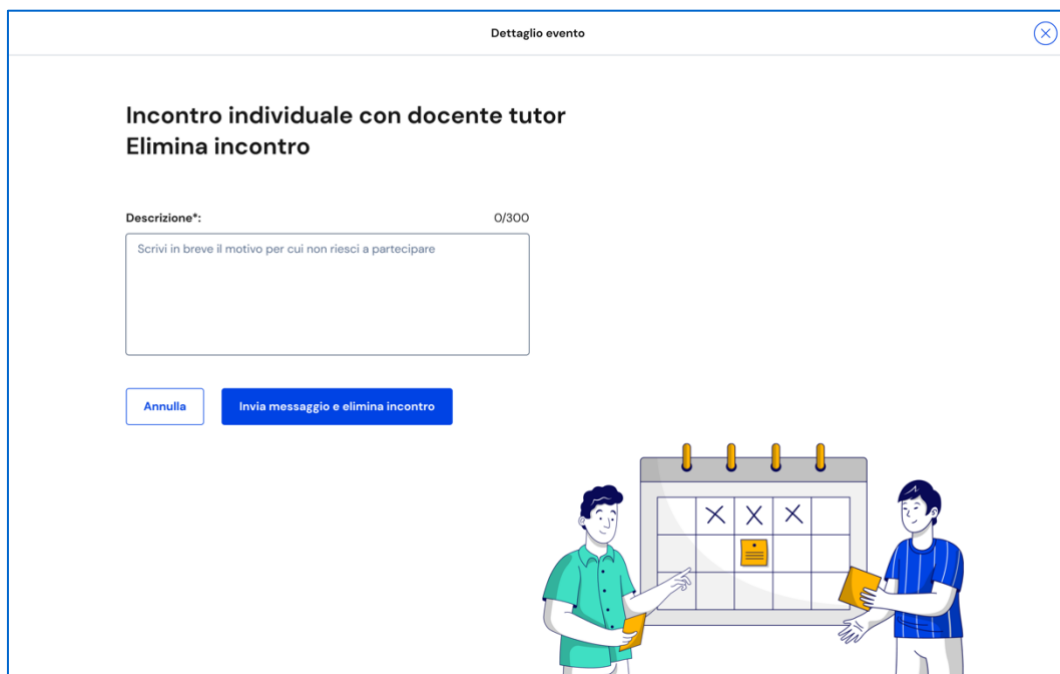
Dettaglio evento

Incontro individuale con docente tutor
Elimina incontro

Descrizione*:

0/300

Scrivi in breve il motivo per cui non riesci a partecipare

Annulla

Invia messaggio e elimina incontro